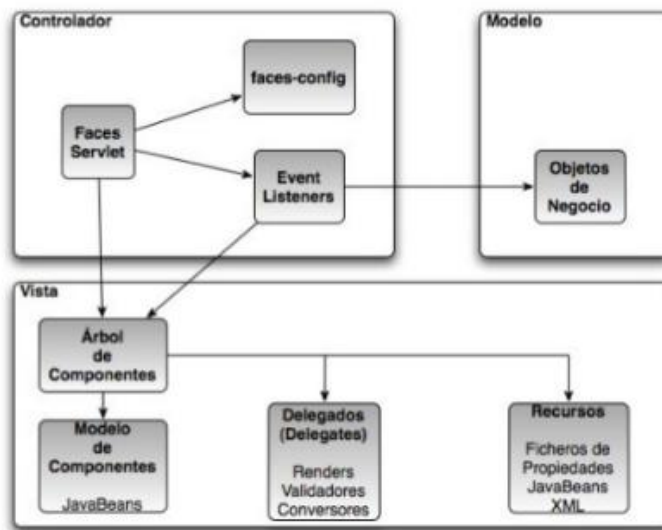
Controlador

faces-config

Faces Servlet

Event Listeners

Modelo

Objetos de Negocio

Vista

Árbol de Componentes

Modelo de Componentes

JavaBeans

Delegados (Delegates)

Renders Validadores Conversores

Recursos

Ficheros de Propiedades JavaBeans XML